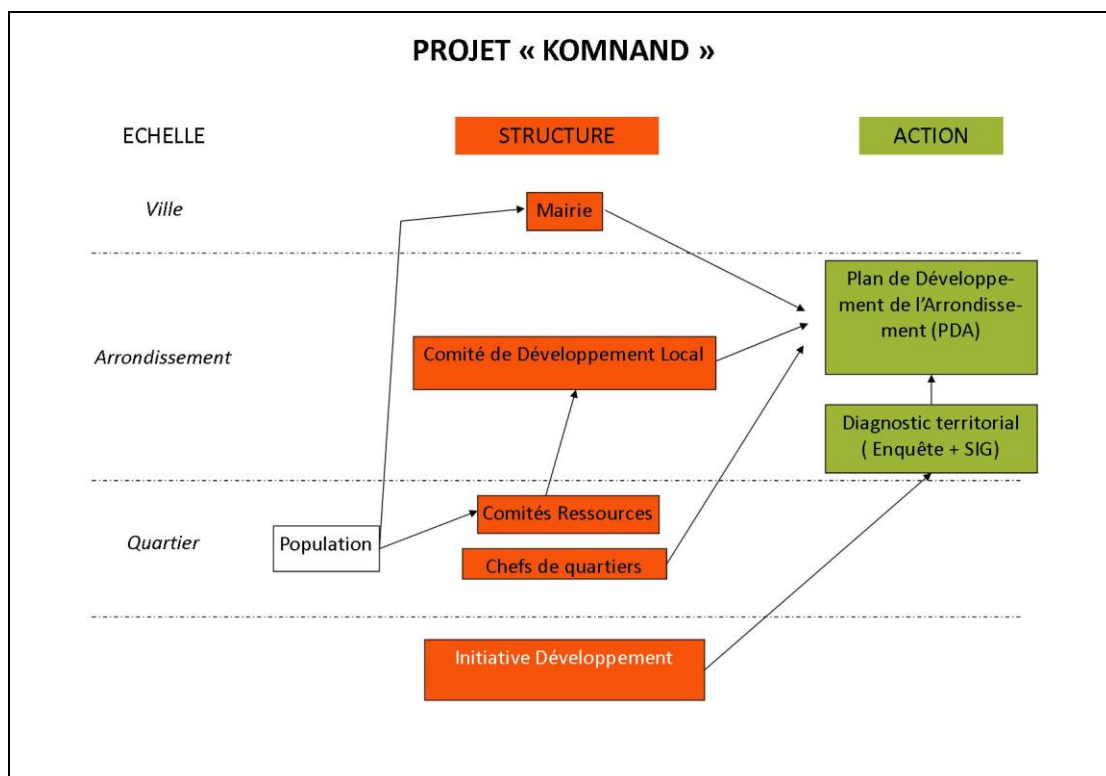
PROJET « KOMNAND »

ECHELLE

STRUCTURE

ACTION

Ville

Mairie

Plan de Développement de l'Arrondissement (PDA)

Arrondissement

Comité de Développement Local

Diagnostic territorial ( Enquête + SIG)

Quartier

Population

Comités Ressources

Chefs de quartiers

Initiative Développement